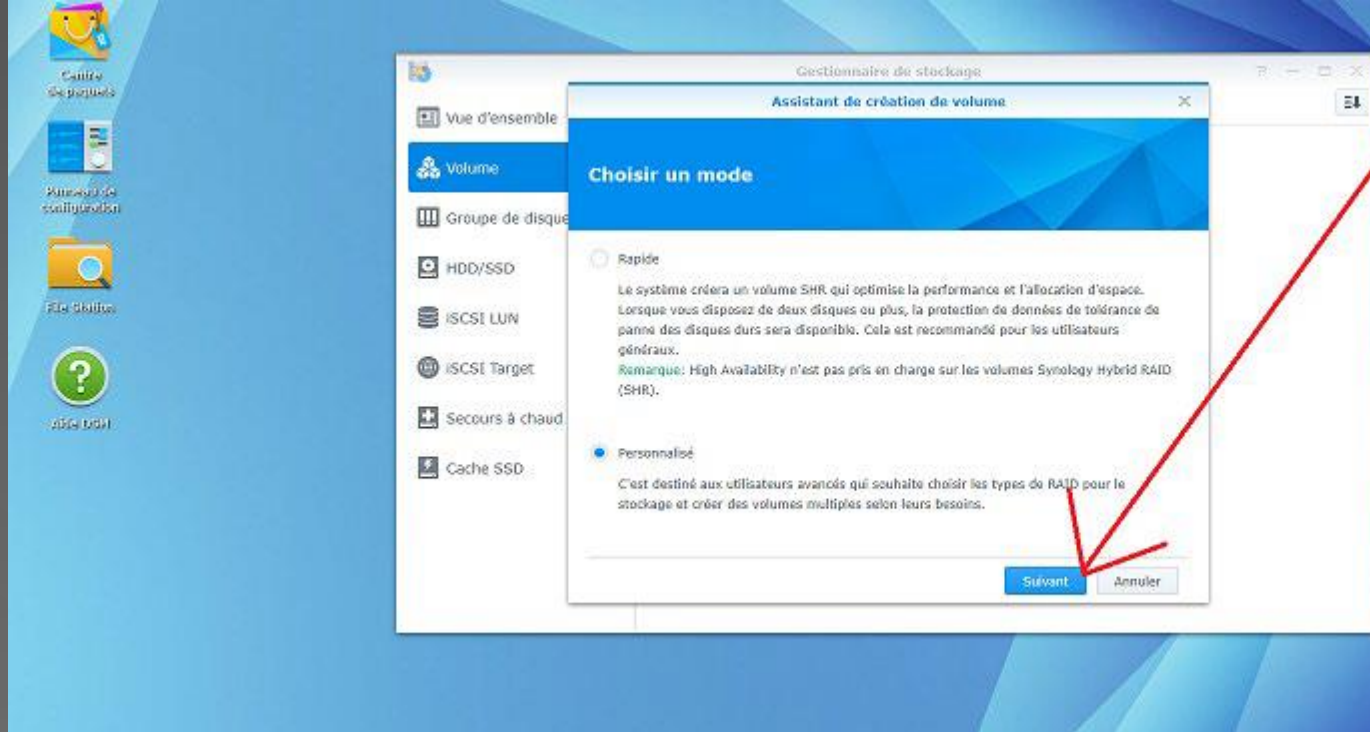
Centre de paquets

Panneau de configuration

File Station

Aide DSM

Gestionnaire de stockage

Vue d'ensemble

Volume

Groupe de disque

HDD/SSD

iSCSI LUN

iSCSI Target

Secours à chaud

Cache SSD

Assistant de création de volume

Choisir un mode

Rapide

Le système créera un volume SHR qui optimise la performance et l'allocation d'espace. Lorsque vous disposez de deux disques ou plus, la protection de données de tolérance de panne des disques durs sera disponible. Cela est recommandé pour les utilisateurs généraux.

Remarque: High Availability n'est pas pris en charge sur les volumes Synology Hybrid RAID (SHR).

Personnalisé

C'est destiné aux utilisateurs avancés qui souhaite choisir les types de RAID pour le stockage et créer des volumes multiples selon leurs besoins.

Suivant

Annuler